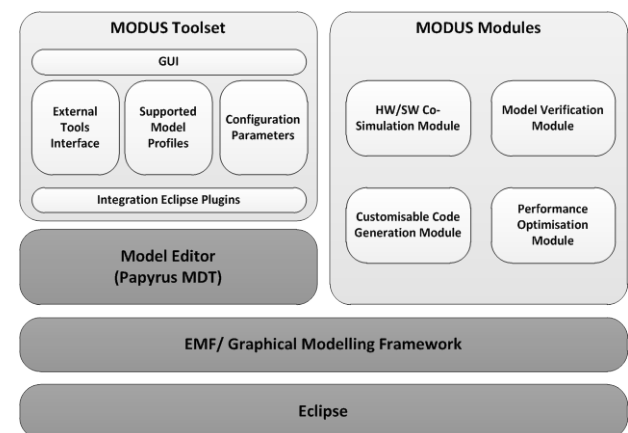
MODUS Toolset

GUI

External Tools Interface

Supported Model Profiles

Configuration Parameters

Integration Eclipse Plugins

MODUS Modules

HW/SW Co-Simulation Module

Model Verification Module

Customisable Code Generation Module

Performance Optimisation Module

Model Editor (Papyrus MDT)

EMF/ Graphical Modelling Framework

Eclipse